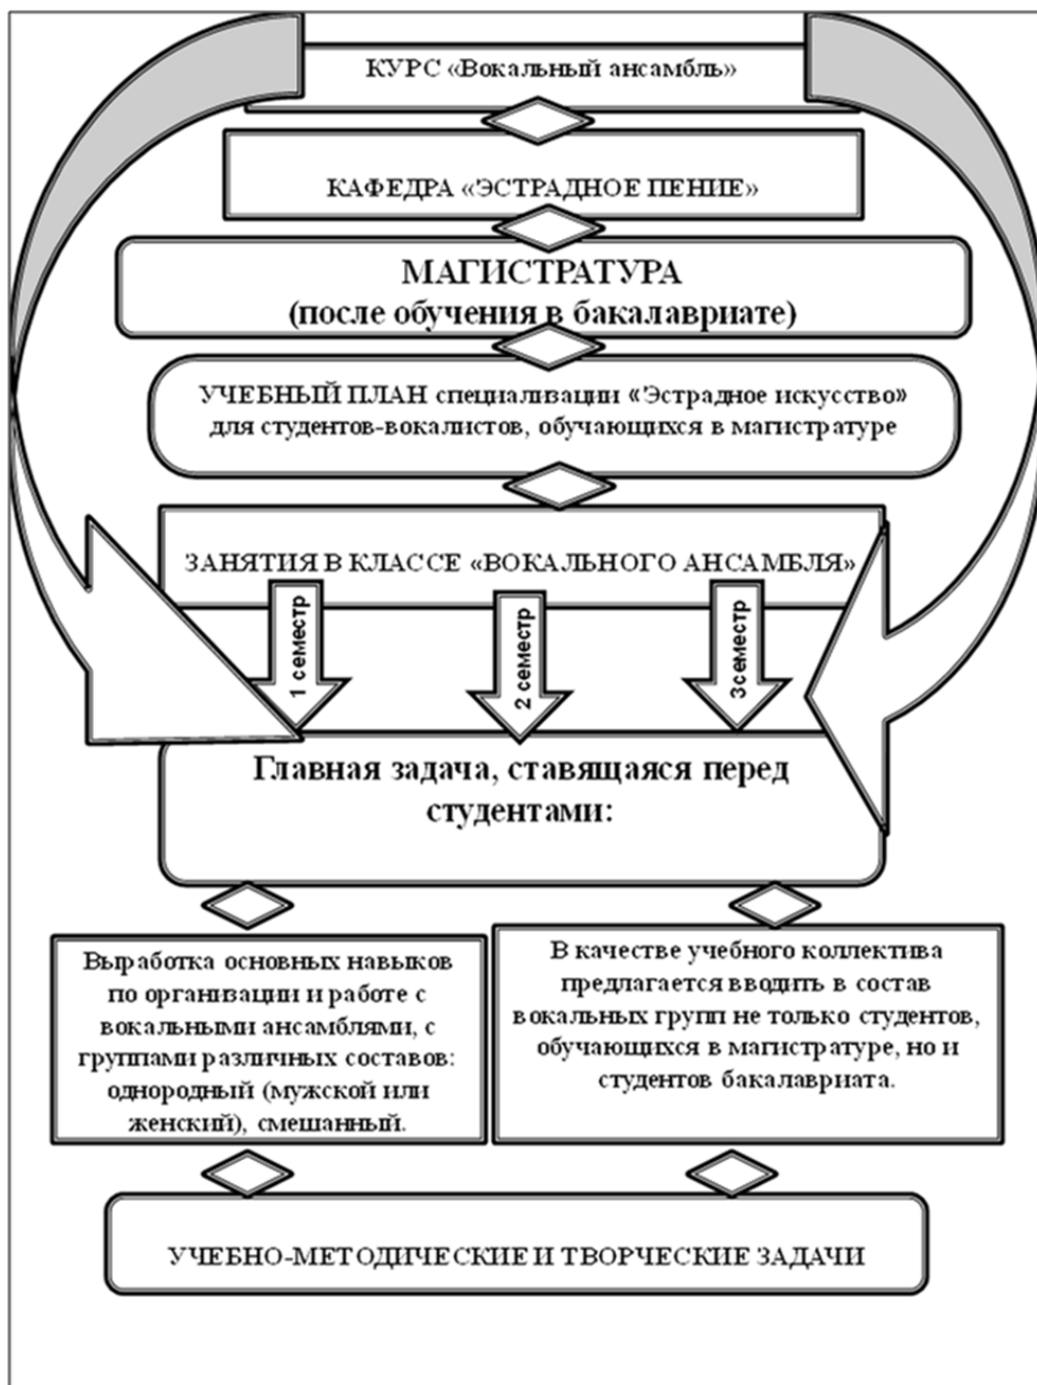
КУРС «Вокальный ансамбль»

КАФЕДРА «ЭСТРАДНОЕ ПЕНИЕ»

МАГИСТРАТУРА
(после обучения в бакалавриате)

УЧЕБНЫЙ ПЛАН специализации «Эстрадное искусство» для студентов-вокалистов, обучающихся в магистратуре

ЗАНЯТИЯ В КЛАССЕ «ВОКАЛЬНОГО АНСАМБЛЯ»

1 семестр

2 семестр

3семестр

Главная задача, ставящаяся перед студентами:

Выработка основных навыков по организации и работе с вокальными ансамблями, с группами различных составов: однородный (мужской или женский), смешанный.

В качестве учебного коллектива предлагается вводить в состав вокальных групп не только студентов, обучающихся в магистратуре, но и студентов бакалавриата.

УЧЕБНО-МЕТОДИЧЕСКИЕ И ТВОРЧЕСКИЕ ЗАДАЧИ